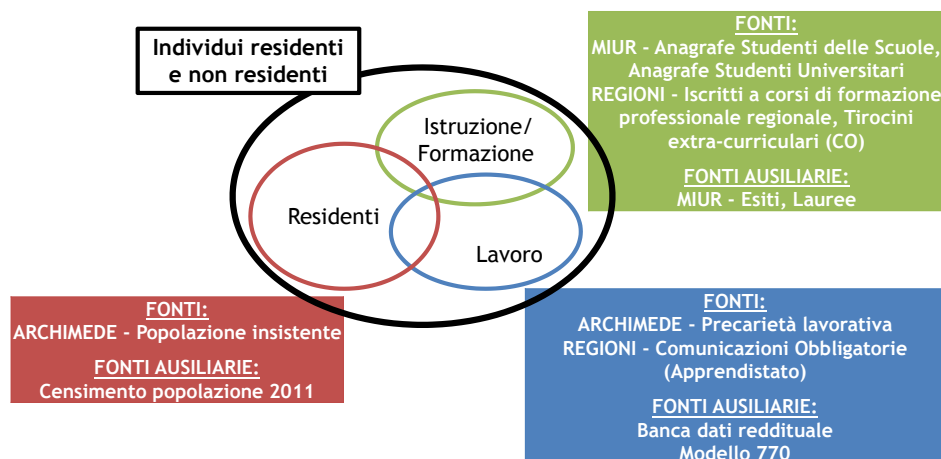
Individui residenti e non residenti

FONTI:
MIUR - Anagrafe Studenti delle Scuole, Anagrafe Studenti Universitari
REGIONI - Iscritti a corsi di formazione professionale regionale, Tirocini extra-curriculari (CO)

FONTI AUSILIARIE:
MIUR - Esiti, Lauree

Istruzione/ Formazione

Residenti

Lavoro

FONTI:
ARCHIMEDE - Popolazione insistente

FONTI AUSILIARIE:
Censimento popolazione 2011

FONTI:
ARCHIMEDE - Precarietà lavorativa
REGIONI - Comunicazioni Obbligatorie (Apprendistato)

FONTI AUSILIARIE:
Banca dati reddituale
Modello 770